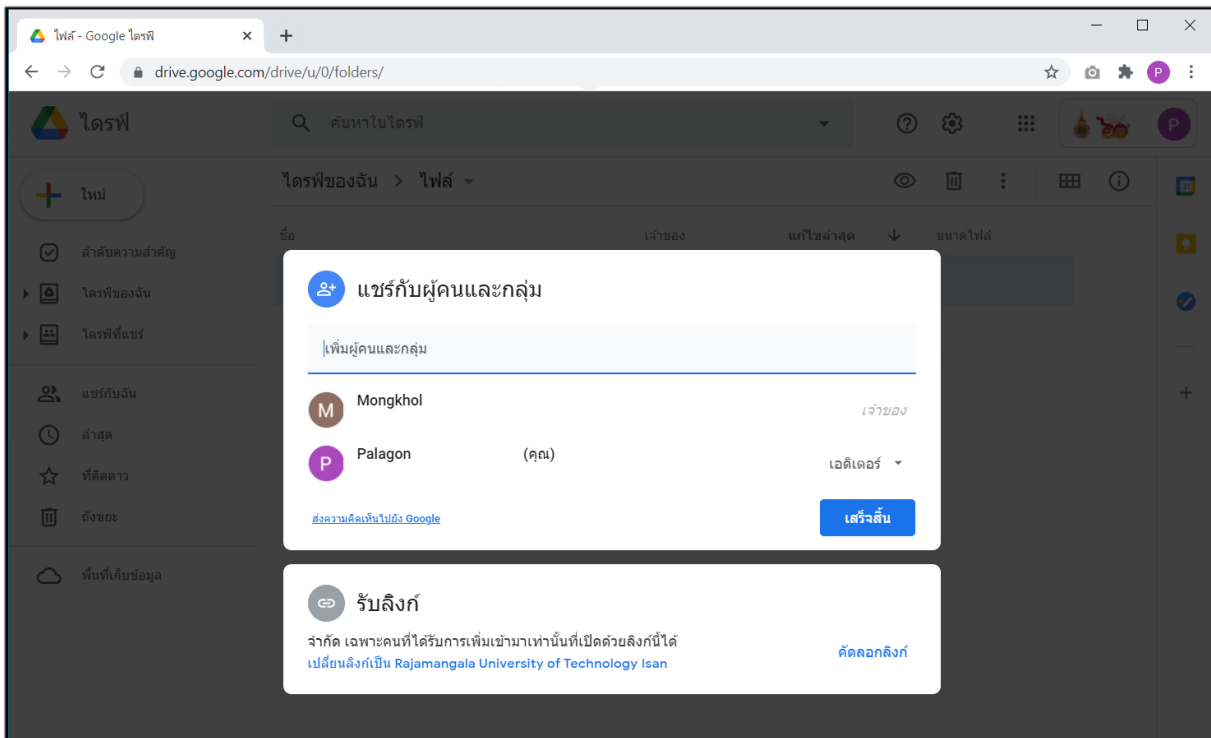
ไฟล์ - Google ไดรฟ์
drive.google.com/drive/u/0/folders/

ไดรฟ์
ค้นหาในไดรฟ์

ใหม่
ลำดับความสำคัญ
ไดรฟ์ของฉัน
ไดรฟ์ที่แชร์
แชร์กับฉัน
ล่าสุด
ที่ติดดาว
ถังขยะ
พื้นที่เก็บข้อมูล

ไดรฟ์ของฉัน > ไฟล์
ชื่อ
เจ้าของ
แก้ไขล่าสุด
ขนาดไฟล์

แชร์กับผู้คนและกลุ่ม
เพิ่มผู้คนและกลุ่ม
Mongkhol
เจ้าของ
Palagon (คุณ)
เอดิเตอร์
ส่งความคิดเห็นไปยัง Google
เสร็จสิ้น

รับลิงก์
จำกัด เฉพาะคนที่ได้รับการเพิ่มเข้ามาเท่านั้นที่เปิดด้วยลิงก์นี้ได้
เปลี่ยนลิงก์เป็น Rajamangala University of Technology Isan
คัดลอกลิงก์